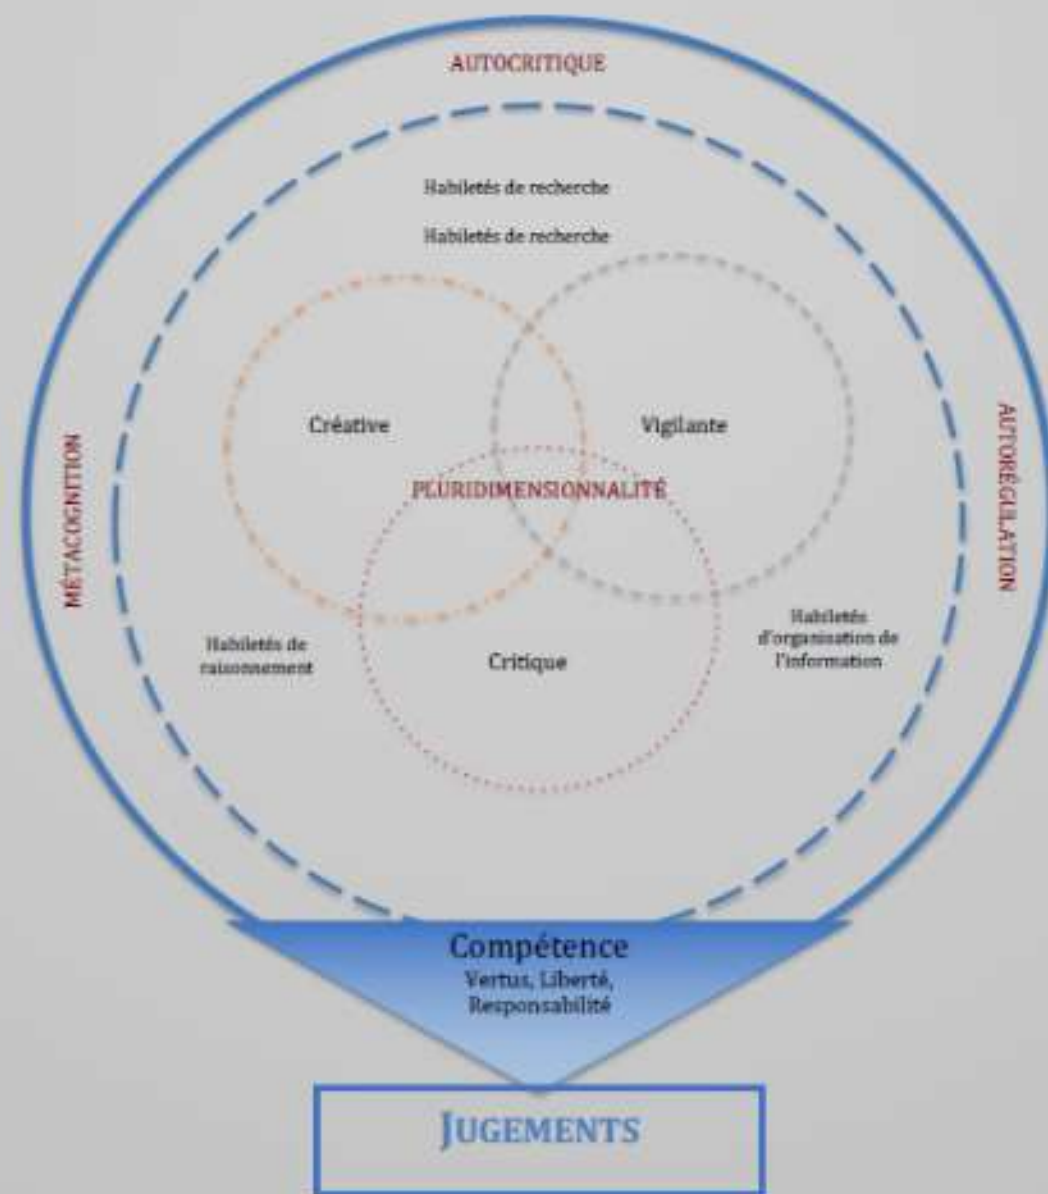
AUTOCRITIQUE

Habiletés de recherche

Habiletés de recherche

MÉTACOGNITION

AUTORÉGULATION

Créative

Vigilante

PLURIDIMENSIONNALITÉ

Habiletés de raisonnement

Critique

Habiletés d'organisation de l'information

Compétence

Vertus, Liberté, Responsabilité

JUGEMENTS